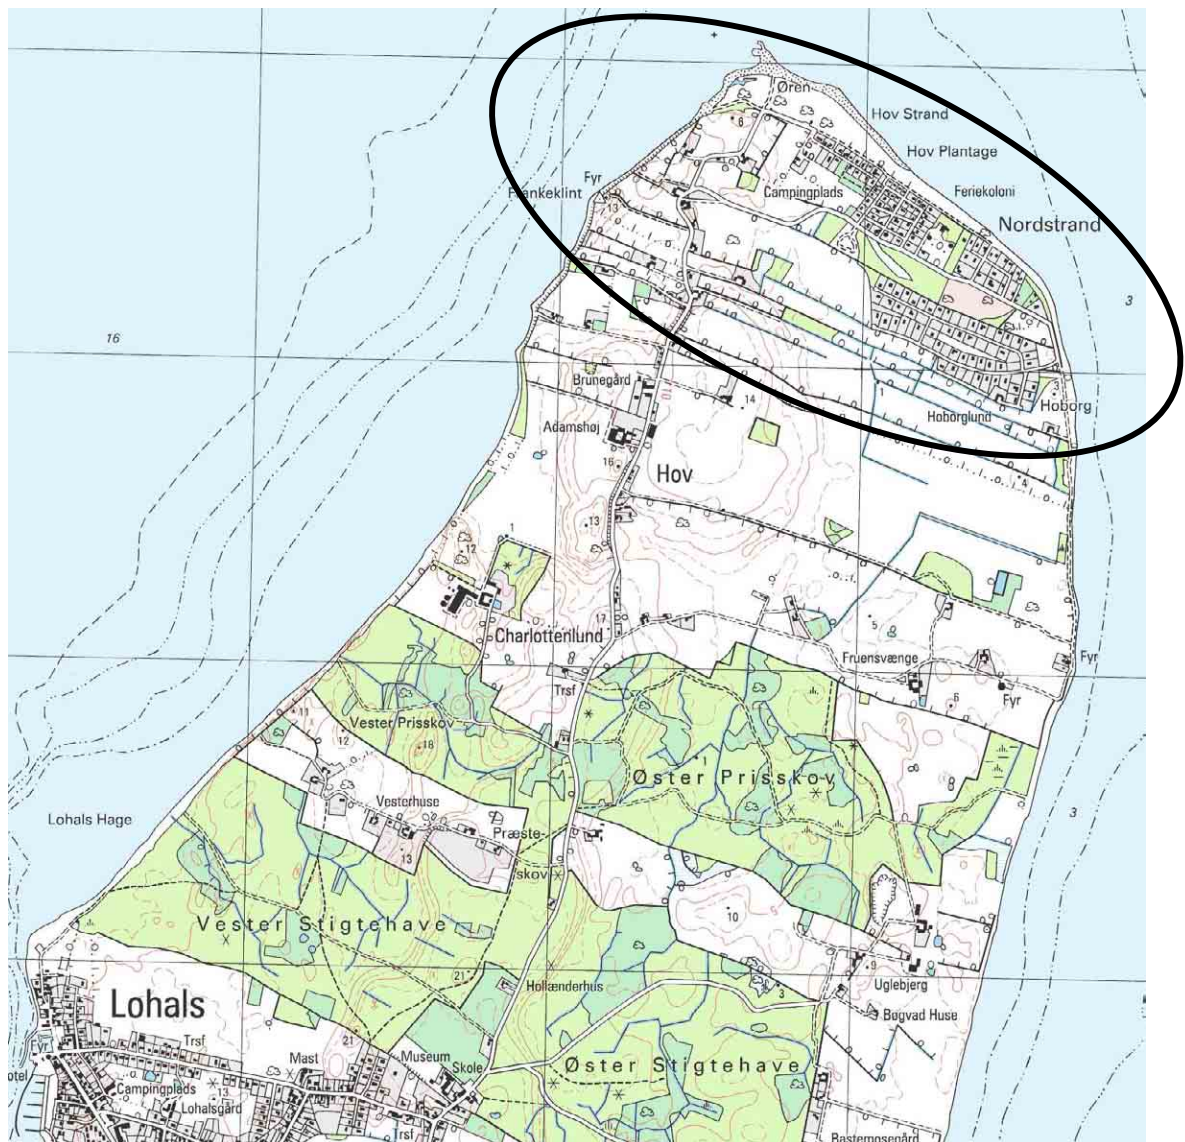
Øren
Hov Strand
Hov Plantage
Fyr
Frankeklint
Campingplads
Feriekoloni
Nordstrand
16
3
13
Brunegård
14
Hoborglund
Hoborg
Adamshøj
16
Hov
13
1
12
4
Charlottenlund
17
5
Fruensvænge
Fyr
Fyr
6
Trsf
11
Vester Prisskov
12
18
Øster Prisskov
Vesterhuse
Lohals Hage
Præsteskov
3
13
10
Vester Stigtehave
21
Hollænderhus
9
Uglebjerg
3
Bøgvad Huse
Lohals
Trsf
21
Mast
Museum
Skole
Øster Stigtehave
otel
Campingplads
13
Lohalsgård
Trsf
Bastemosegård